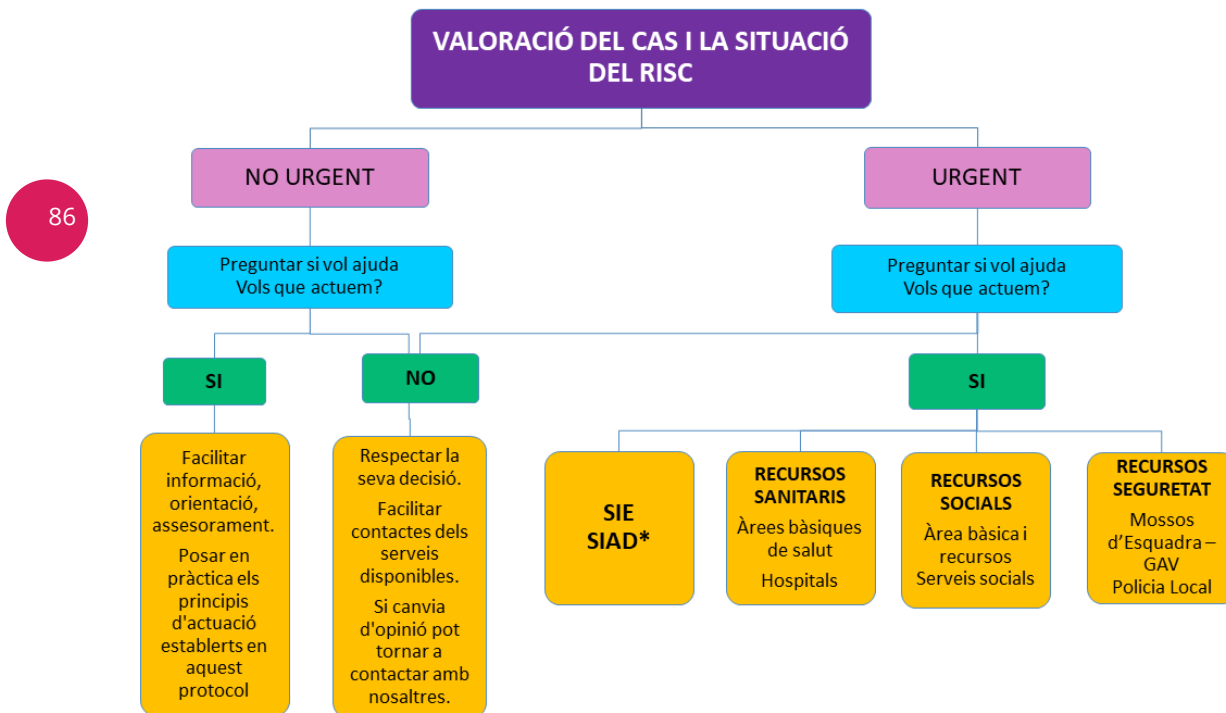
86

VALORACIÓ DEL CAS I LA SITUACIÓ DEL RISC

NO URGENT

URGENT

Preguntar si vol ajuda
Vols que actuem?

Preguntar si vol ajuda
Vols que actuem?

SI

NO

SI

Facilitar informació, orientació, assesorament.

Posar en pràctica els principis d'actuació establerts en aquest protocol

Respectar la seva decisió.

Facilitar contactes dels serveis disponibles.

Si canvia d'opinió pot tornar a contactar amb nosaltres.

SIE
SIAD*

RECURSOS SANITARIS
Àrees bàsiques de salut
Hospitals

RECURSOS SOCIALS
Àrea bàsica i recursos Serveis socials

RECURSOS SEGURETAT
Mossos d'Esquadra – GAV
Policia Local